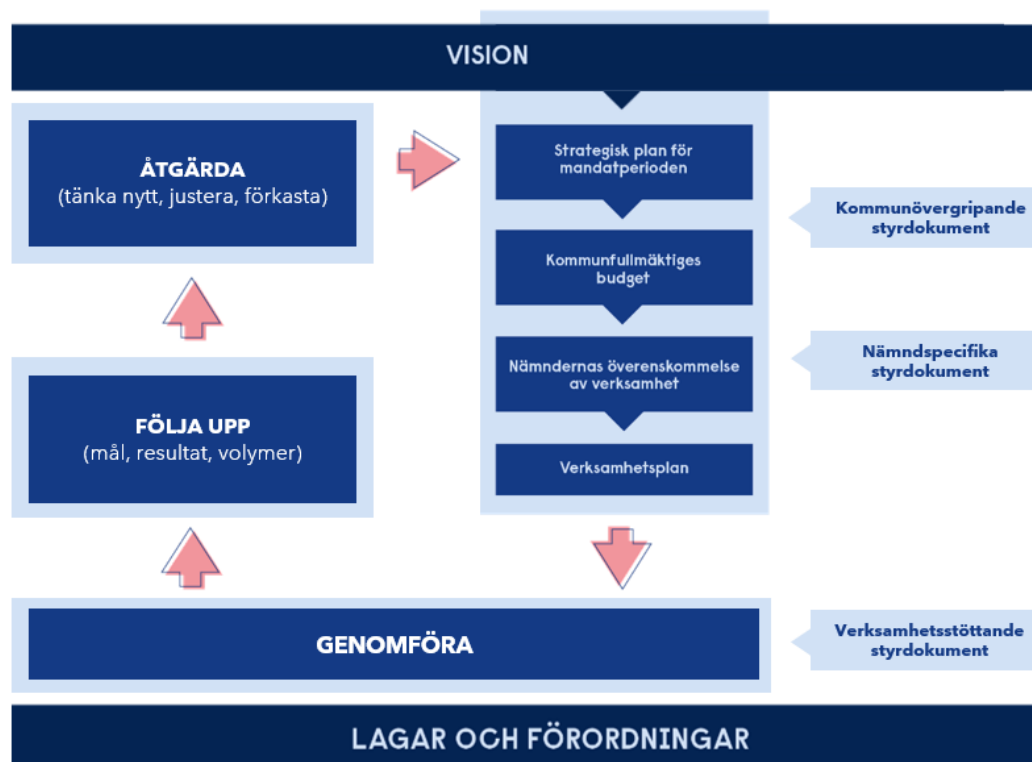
VISION

ÅTGÄRDA
(tänka nytt, justera, förkasta)

Strategisk plan för mandatperioden

Kommunfullmäktiges budget

Nämndernas överenskommelse av verksamhet

Verksamhetsplan

Kommunövergripande styrdokument

Nämndspecifika styrdokument

FÖLJA UPP
(mål, resultat, volymer)

GENOMFÖRA

Verksamhetsstöttande styrdokument

LAGAR OCH FÖRORDNINGAR